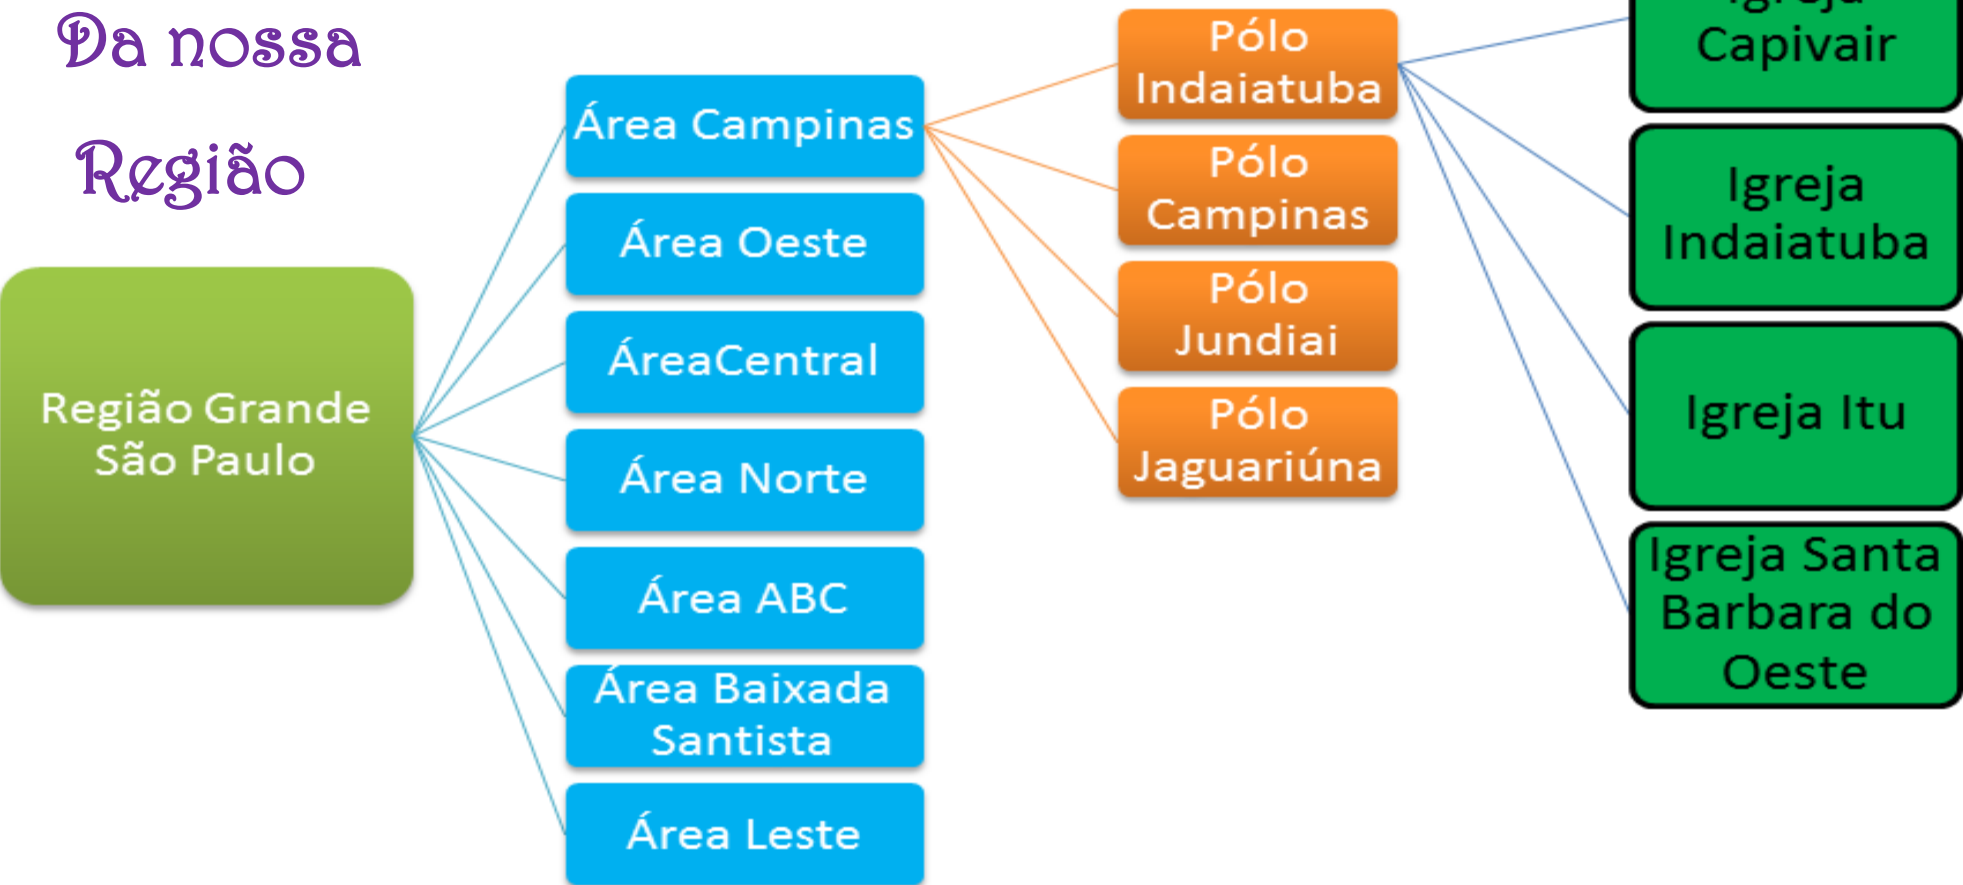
Da nossa Região

Região Grande São Paulo

Área Campinas

Área Oeste

ÁreaCentral

Área Norte

Área ABC

Área Baixada Santista

Área Leste

Pólo Indaiatuba

Pólo Campinas

Pólo Jundiai

Pólo Jaguariúna

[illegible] Capivair

Igreja Indaiatuba

Igreja Itu

Igreja Santa Barbara do Oeste